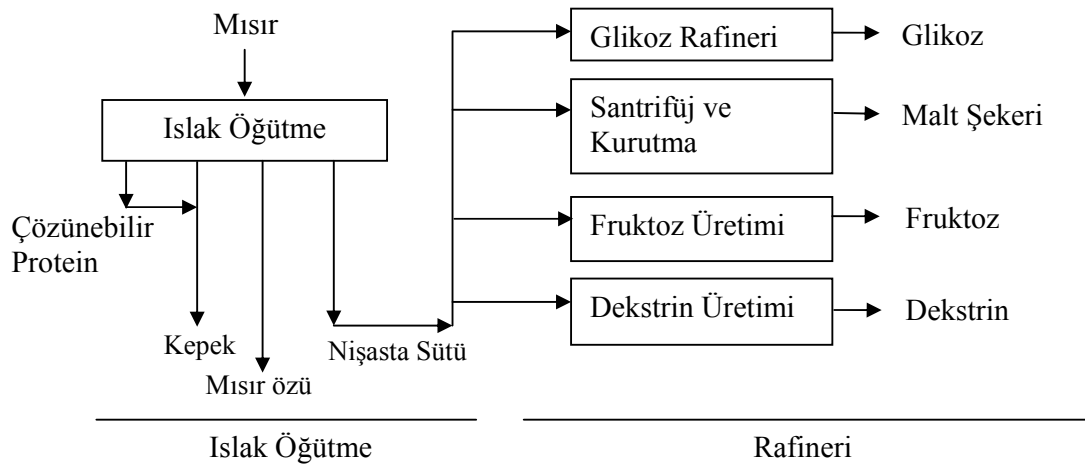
Mısır

Islak Öğütme

Çözünebilir Protein

Kepek

Mısır özü

Nişasta Sütü

Glikoz Rafineri

Glikoz

Santrifüj ve Kurutma

Malt Şekeri

Fruktoz Üretimi

Fruktoz

Dekstrin Üretimi

Dekstrin

Islak Öğütme

Rafineri